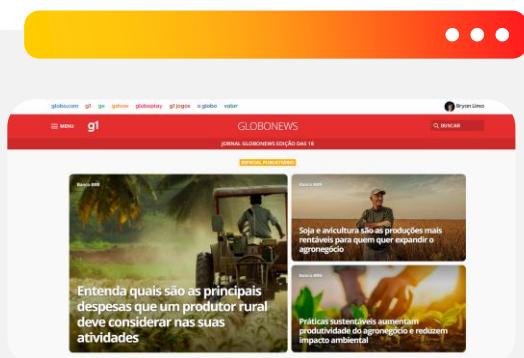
globo.com g1 ge gshow globoplay g1 jogos o globo valor

Bryan Lima

MENU g1 GLOBONEWS BUSCAR

JORNAL GLOBONEWS EDIÇÃO DAS 18

ESPECIAL PUBLICITÁRIO

Banco BRB

Entenda quais são as principais despesas que um produtor rural deve considerar nas suas atividades

Banco BRB

Soja e avicultura são as produções mais rentáveis para quem quer expandir o agronegócio

Banco BRB

Práticas sustentáveis aumentam produtividade do agronegócio e reduzem impacto ambiental